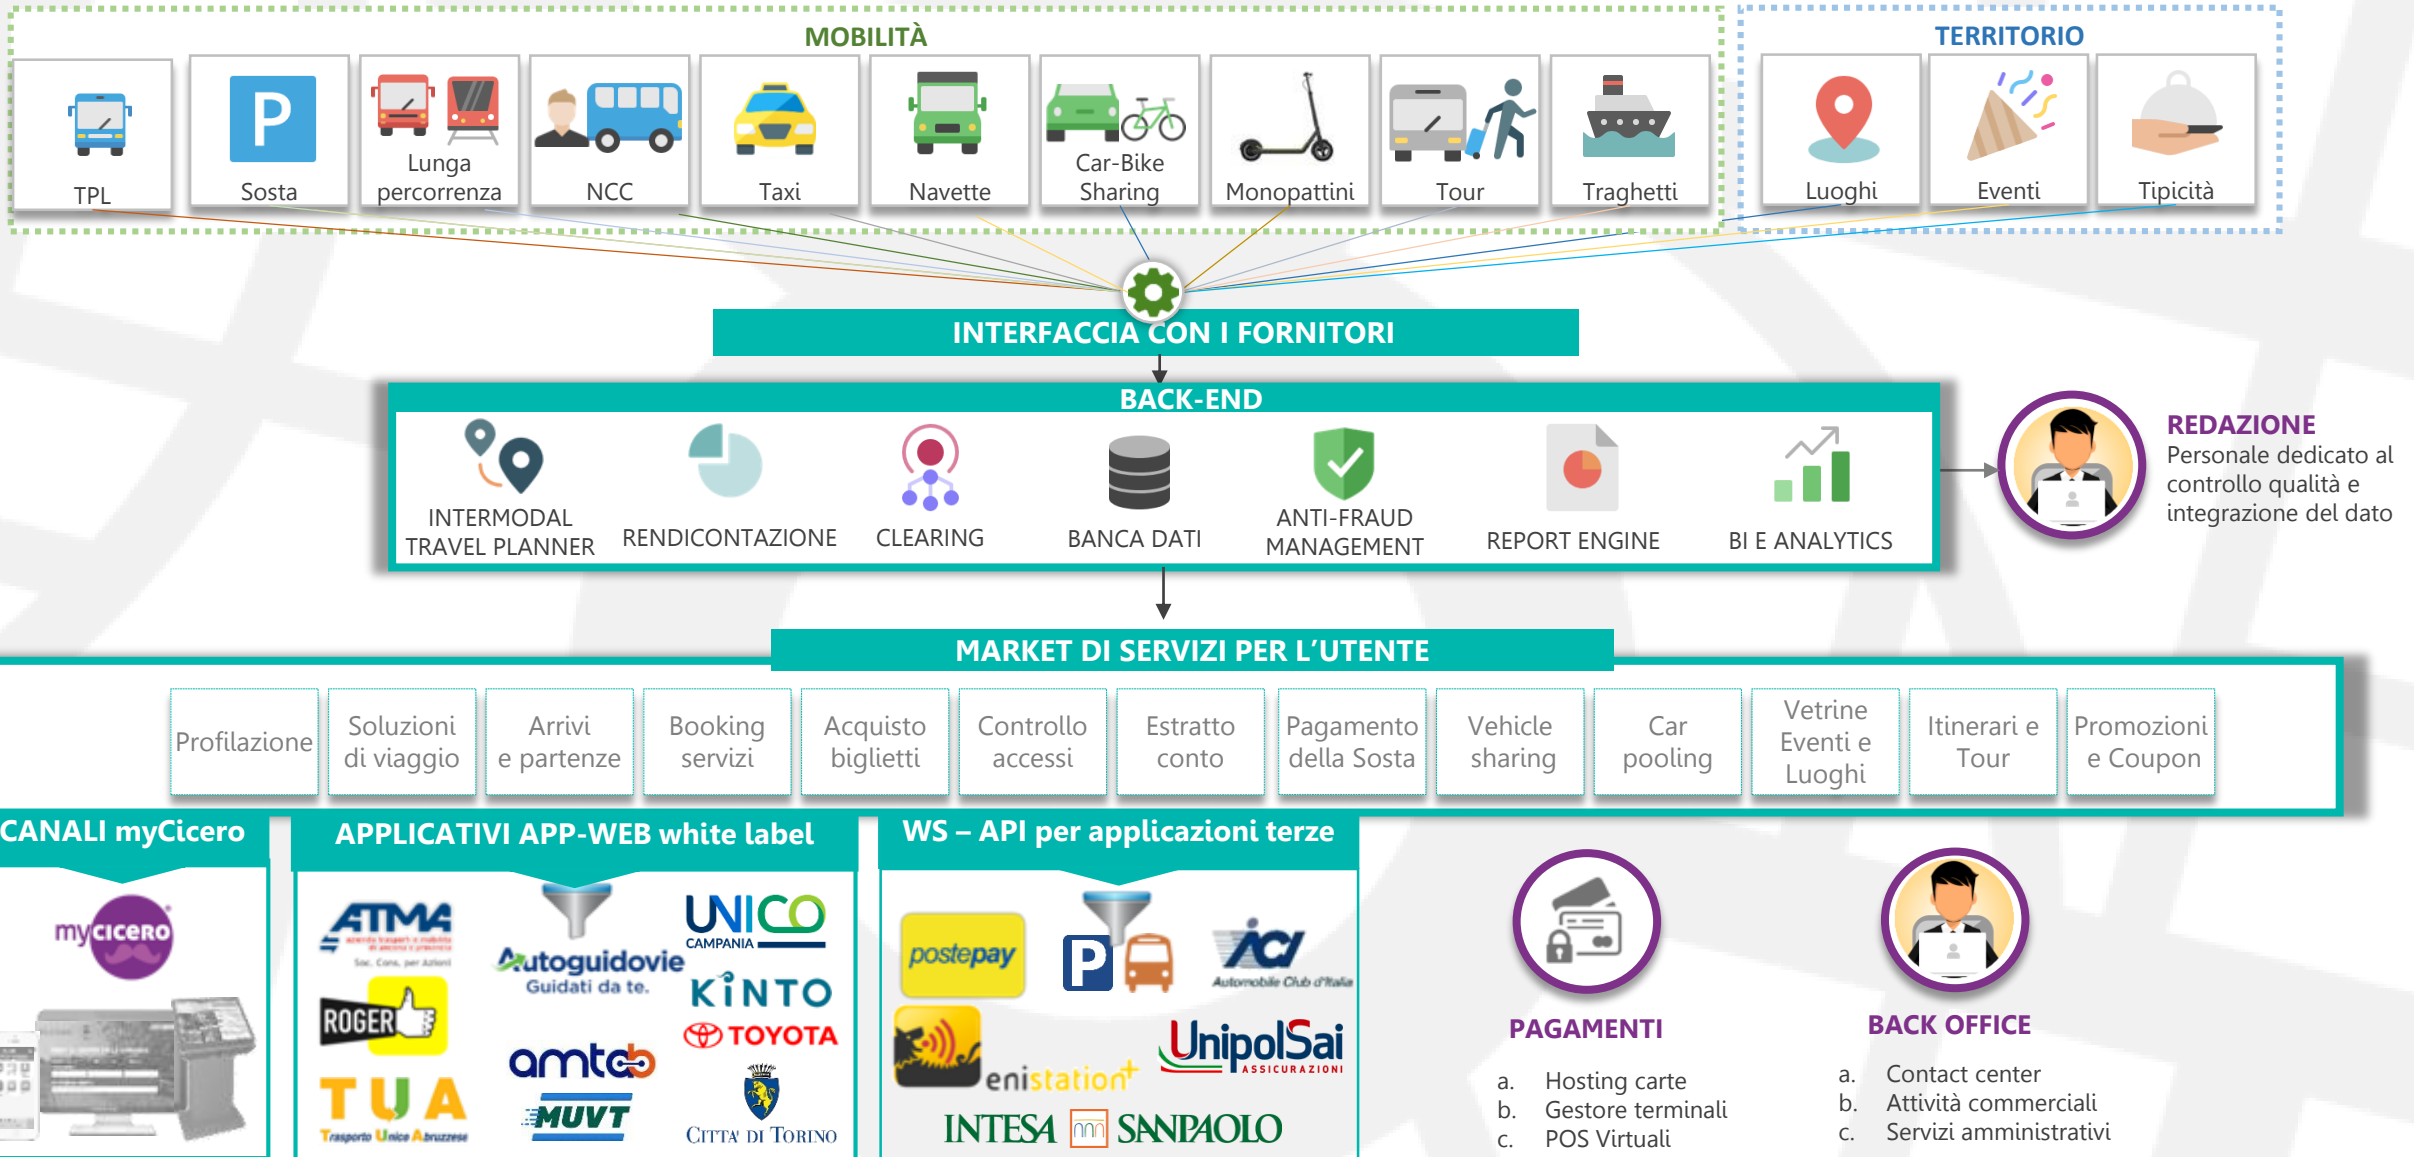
MOBILITÀ

TPL

Sosta

Lunga percorrenza

NCC

Taxi

Navette

Car-Bike Sharing

Monopattini

Tour

Traghetti

TERRITORIO

Luoghi

Eventi

Tipicità

INTERFACCIA CON I FORNITORI

BACK-END

INTERMODAL TRAVEL PLANNER

RENDICONTAZIONE

CLEARING

BANCA DATI

ANTI-FRAUD MANAGEMENT

REPORT ENGINE

BI E ANALYTICS

REDAZIONE
Personale dedicato al controllo qualità e integrazione del dato

MARKET DI SERVIZI PER L'UTENTE

| Profilazione | Soluzioni di viaggio | Arrivi e partenze | Booking servizi | Acquisto biglietti | Controllo accessi | Estratto conto | Pagamento della Sosta | Vehicle sharing | Car pooling | Vetrine Eventi e Luoghi | Itinerari e Tour | Promozioni e Coupon |
|---|---|---|---|---|---|---|---|---|---|---|---|---|

CANALI myCicero

mycicero

APPLICATIVI APP-WEB white label

ATMA

Soc. Cons. per Azioni

Autoguidovie
Guidati da te.

UNICO CAMPANIA

ROGER

KINTO

TOYOTA

amtab

TUA
Trasporto Unico Abruzzese

MUVT

CITTA' DI TORINO

WS – API per applicazioni terze

postepay

ACI
Automobile Club d'Italia

enistation+

UnipolSai ASSICURAZIONI

INTESA SANPAOLO

PAGAMENTI
a. Hosting carte
b. Gestore terminali
c. POS Virtuali

BACK OFFICE
a. Contact center
b. Attività commerciali
c. Servizi amministrativi